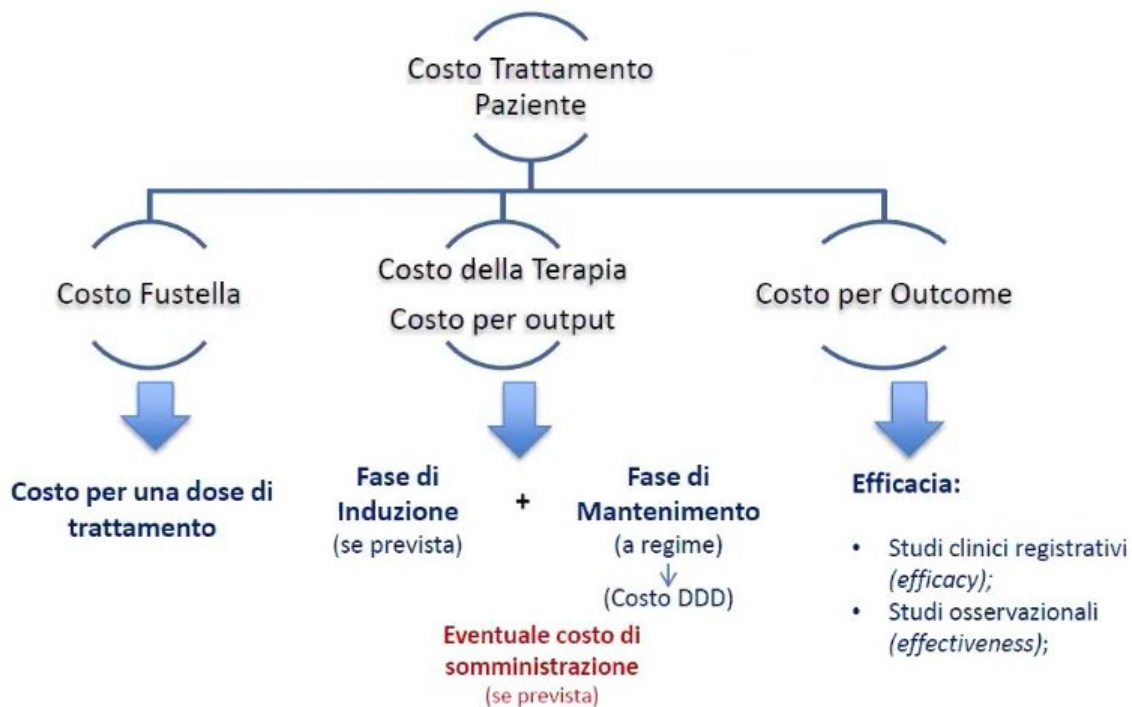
Costo Trattamento Paziente

Costo Fustella

Costo della Terapia
Costo per output

Costo per Outcome

Costo per una dose di trattamento

Fase di Induzione (se prevista)

+

Fase di Mantenimento (a regime)

(Costo DDD)

Eventuale costo di somministrazione (se prevista)

Efficacia:

• Studi clinici registrativi *(efficacy)*;
• Studi osservazionali *(effectiveness)*;